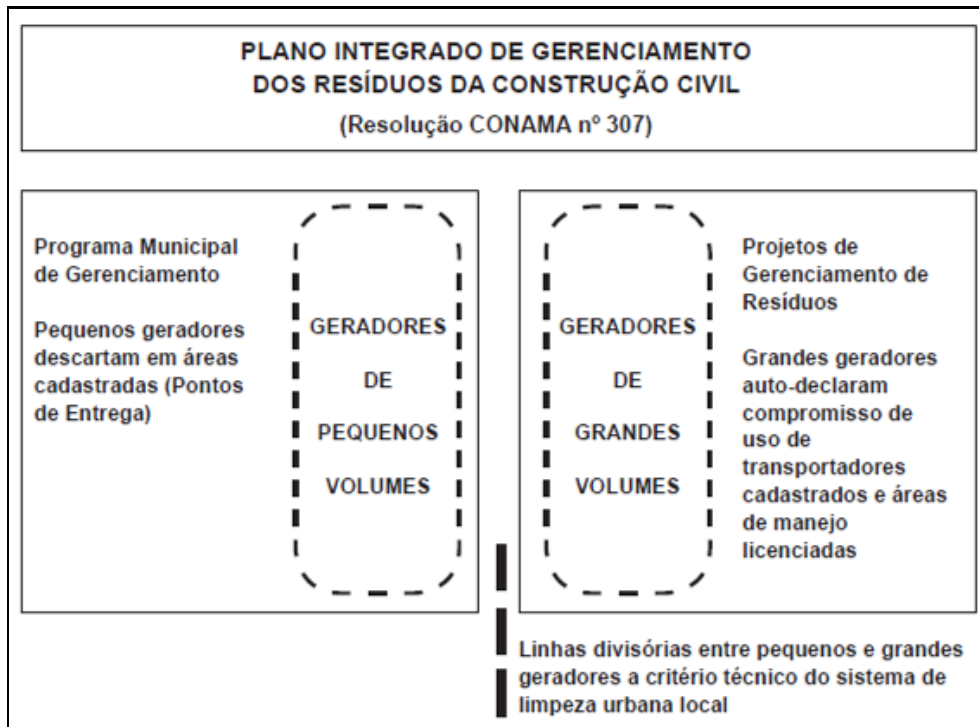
PLANO INTEGRADO DE GERENCIAMENTO
DOS RESÍDUOS DA CONSTRUÇÃO CIVIL
(Resolução CONAMA nº 307)

Programa Municipal de Gerenciamento

Pequenos geradores descartam em áreas cadastradas (Pontos de Entrega)

GERADORES
DE
PEQUENOS
VOLUMES

GERADORES
DE
GRANDES
VOLUMES

Projetos de Gerenciamento de Resíduos

Grandes geradores auto-declaram compromisso de uso de transportadores cadastrados e áreas de manejo licenciadas

Linhas divisórias entre pequenos e grandes geradores a critério técnico do sistema de limpeza urbana local